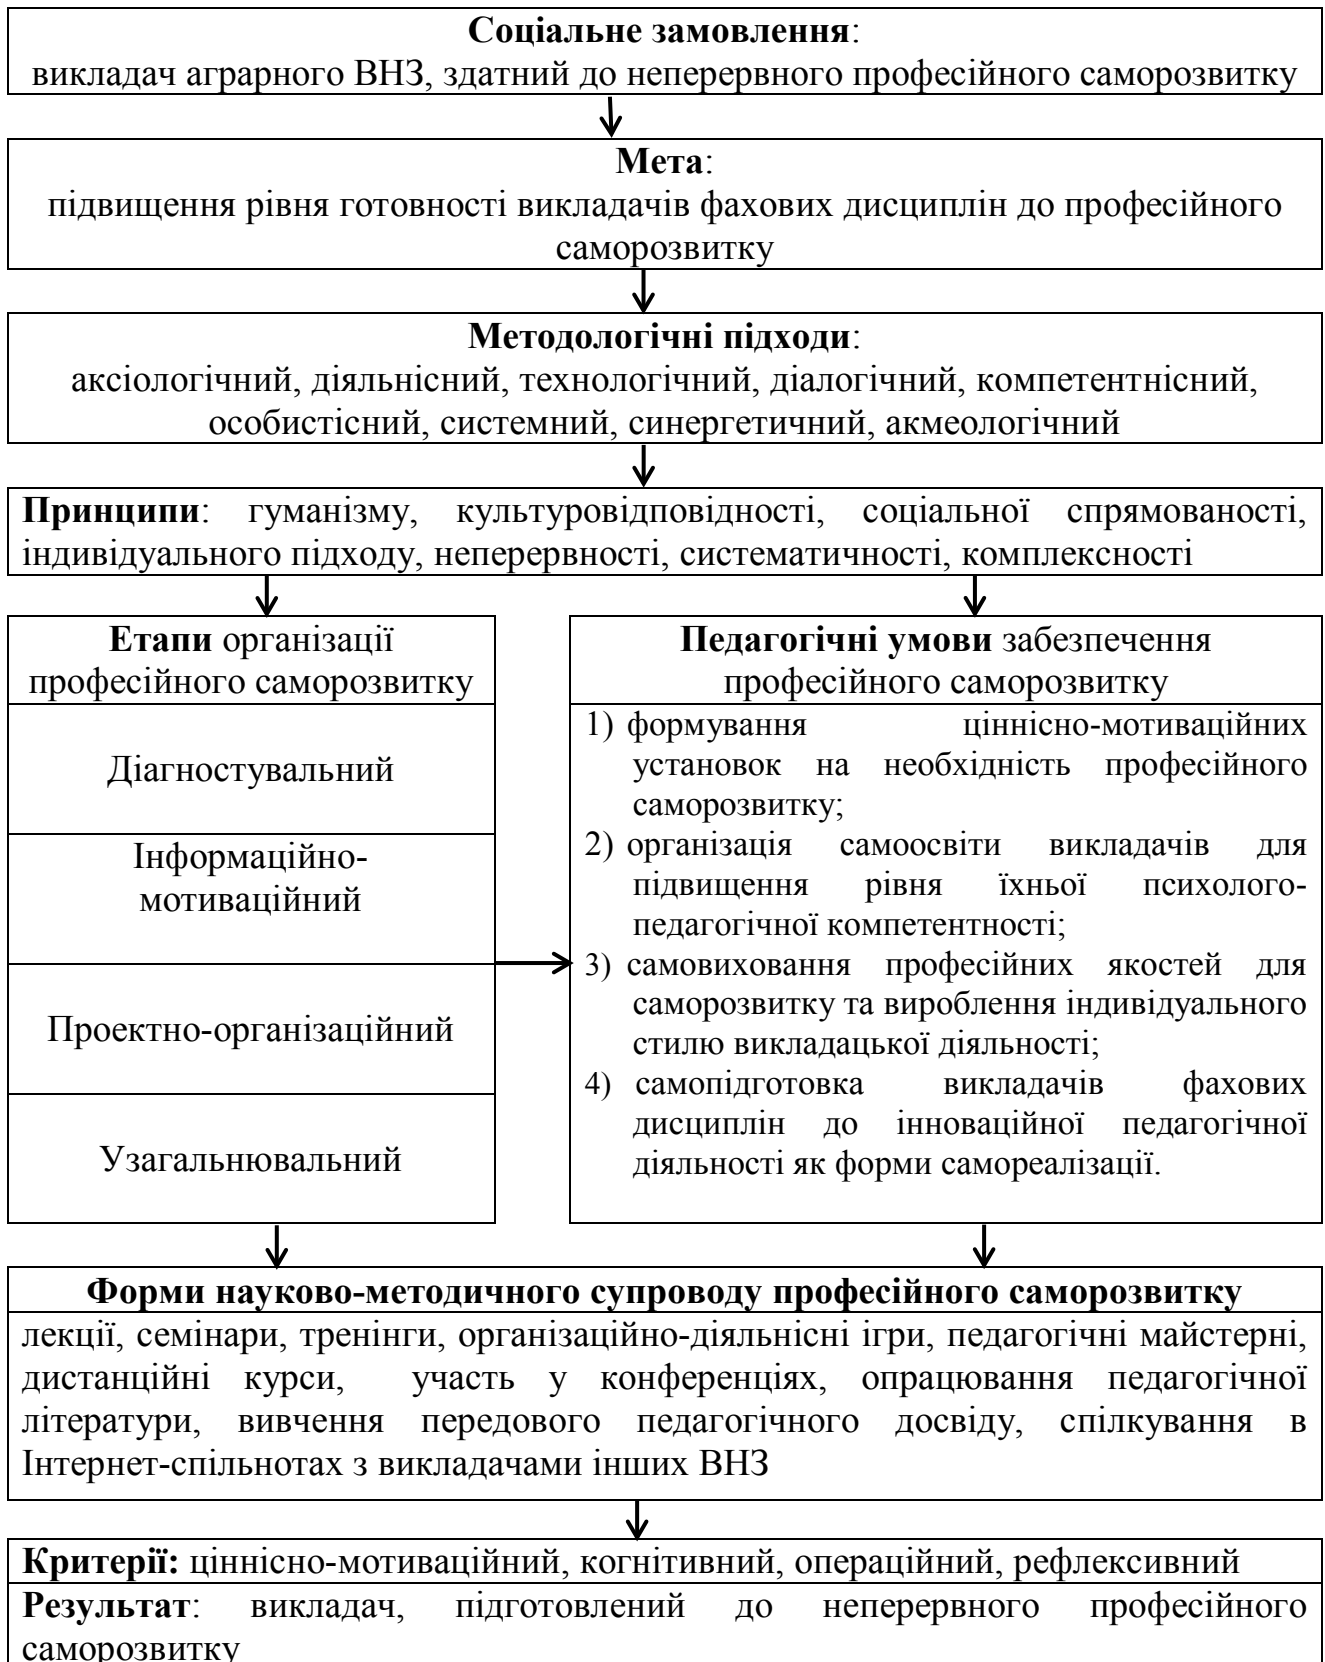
**Соціальне замовлення**:
викладач аграрного ВНЗ, здатний до неперервного професійного саморозвитку

**Мета**:
підвищення рівня готовності викладачів фахових дисциплін до професійного саморозвитку

**Методологічні підходи**:
аксіологічний, діяльнісний, технологічний, діалогічний, компетентнісний, особистісний, системний, синергетичний, акмеологічний

**Принципи**: гуманізму, культуровідповідності, соціальної спрямованості, індивідуального підходу, неперервності, систематичності, комплексності

**Етапи** організації професійного саморозвитку

Діагностувальний

Інформаційно-мотиваційний

Проектно-організаційний

Узагальнювальний

**Педагогічні умови** забезпечення професійного саморозвитку

1) формування ціннісно-мотиваційних установок на необхідність професійного саморозвитку;
2) організація самоосвіти викладачів для підвищення рівня їхньої психолого-педагогічної компетентності;
3) самовиховання професійних якостей для саморозвитку та вироблення індивідуального стилю викладацької діяльності;
4) самопідготовка викладачів фахових дисциплін до інноваційної педагогічної діяльності як форми самореалізації.

**Форми науково-методичного супроводу професійного саморозвитку**
лекції, семінари, тренінги, організаційно-діяльнісні ігри, педагогічні майстерні, дистанційні курси, участь у конференціях, опрацювання педагогічної літератури, вивчення передового педагогічного досвіду, спілкування в Інтернет-спільнотах з викладачами інших ВНЗ

**Критерії:** ціннісно-мотиваційний, когнітивний, операційний, рефлексивний
**Результат**: викладач, підготовлений до неперервного професійного саморозвитку